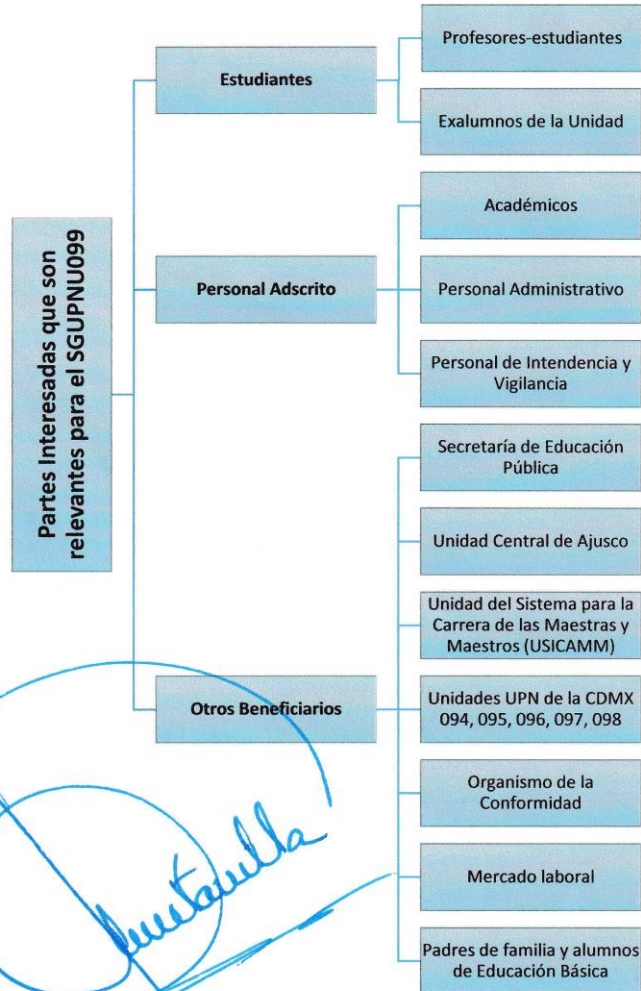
Partes Interesadas que son relevantes para el SGUPNU099

Estudiantes

Profesores-estudiantes

Exalumnos de la Unidad

Personal Adscrito

Académicos

Personal Administrativo

Personal de Intendencia y Vigilancia

Otros Beneficiarios

Secretaría de Educación Pública

Unidad Central de Ajusco

Unidad del Sistema para la Carrera de las Maestras y Maestros (USICAMM)

Unidades UPN de la CDMX 094, 095, 096, 097, 098

Organismo de la Conformidad

Mercado laboral

Padres de familia y alumnos de Educación Básica